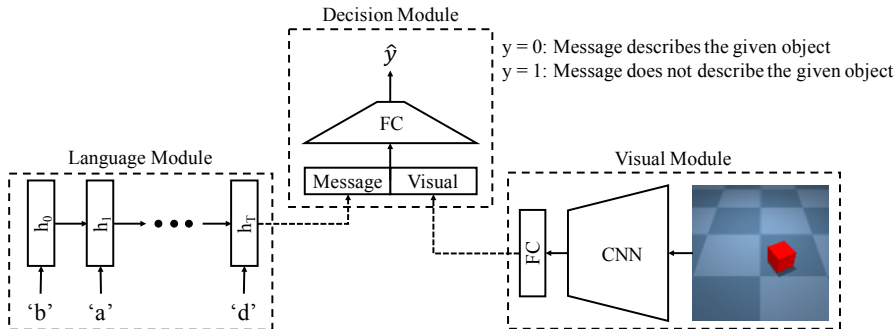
Decision Module

$\hat{y}$

y = 0: Message describes the given object
y = 1: Message does not describe the given object

FC

Message Visual

Language Module

$h_0$ $h_1$ $h_T$

'b' 'a' 'd'

Visual Module

FC

CNN